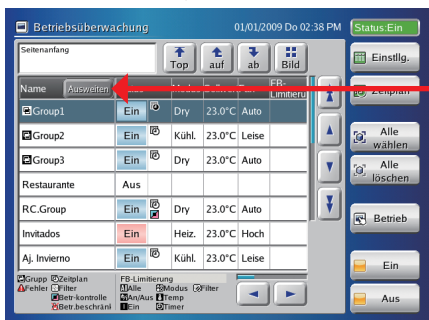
Betriebsüberwachung 01/01/2009 Do 02:38 PM Status Ein

Seitenanfang

Top auf ab Bild

Einstlg.

Name Ausweiten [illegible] FB-Limitierung

Zeitplan

| Name | Status | | Modus | Temp | Lüfter |
|---|---|---|---|---|---|
| Group1 | Ein | | Dry | 23.0°C | Auto |
| Group2 | Ein | | Kühl. | 23.0°C | Leise |
| Group3 | Ein | | Dry | 23.0°C | Leise |
| Restaurante | Aus | | | | |
| RC.Group | Ein | | Dry | 23.0°C | Auto |
| Invitados | Ein | | Heiz. | 23.0°C | Hoch |
| Aj. Invierno | Ein | | Kühl. | 23.0°C | Leise |

Alle wählen

Alle löschen

Betrieb

Ein

Aus

Grupp Zeitplan
Fehler Filter
Betr-kontrolle
Betr.beschränk

FB-Limitierung
Alle Modus Filter
An/Aus Temp
Ein Timer